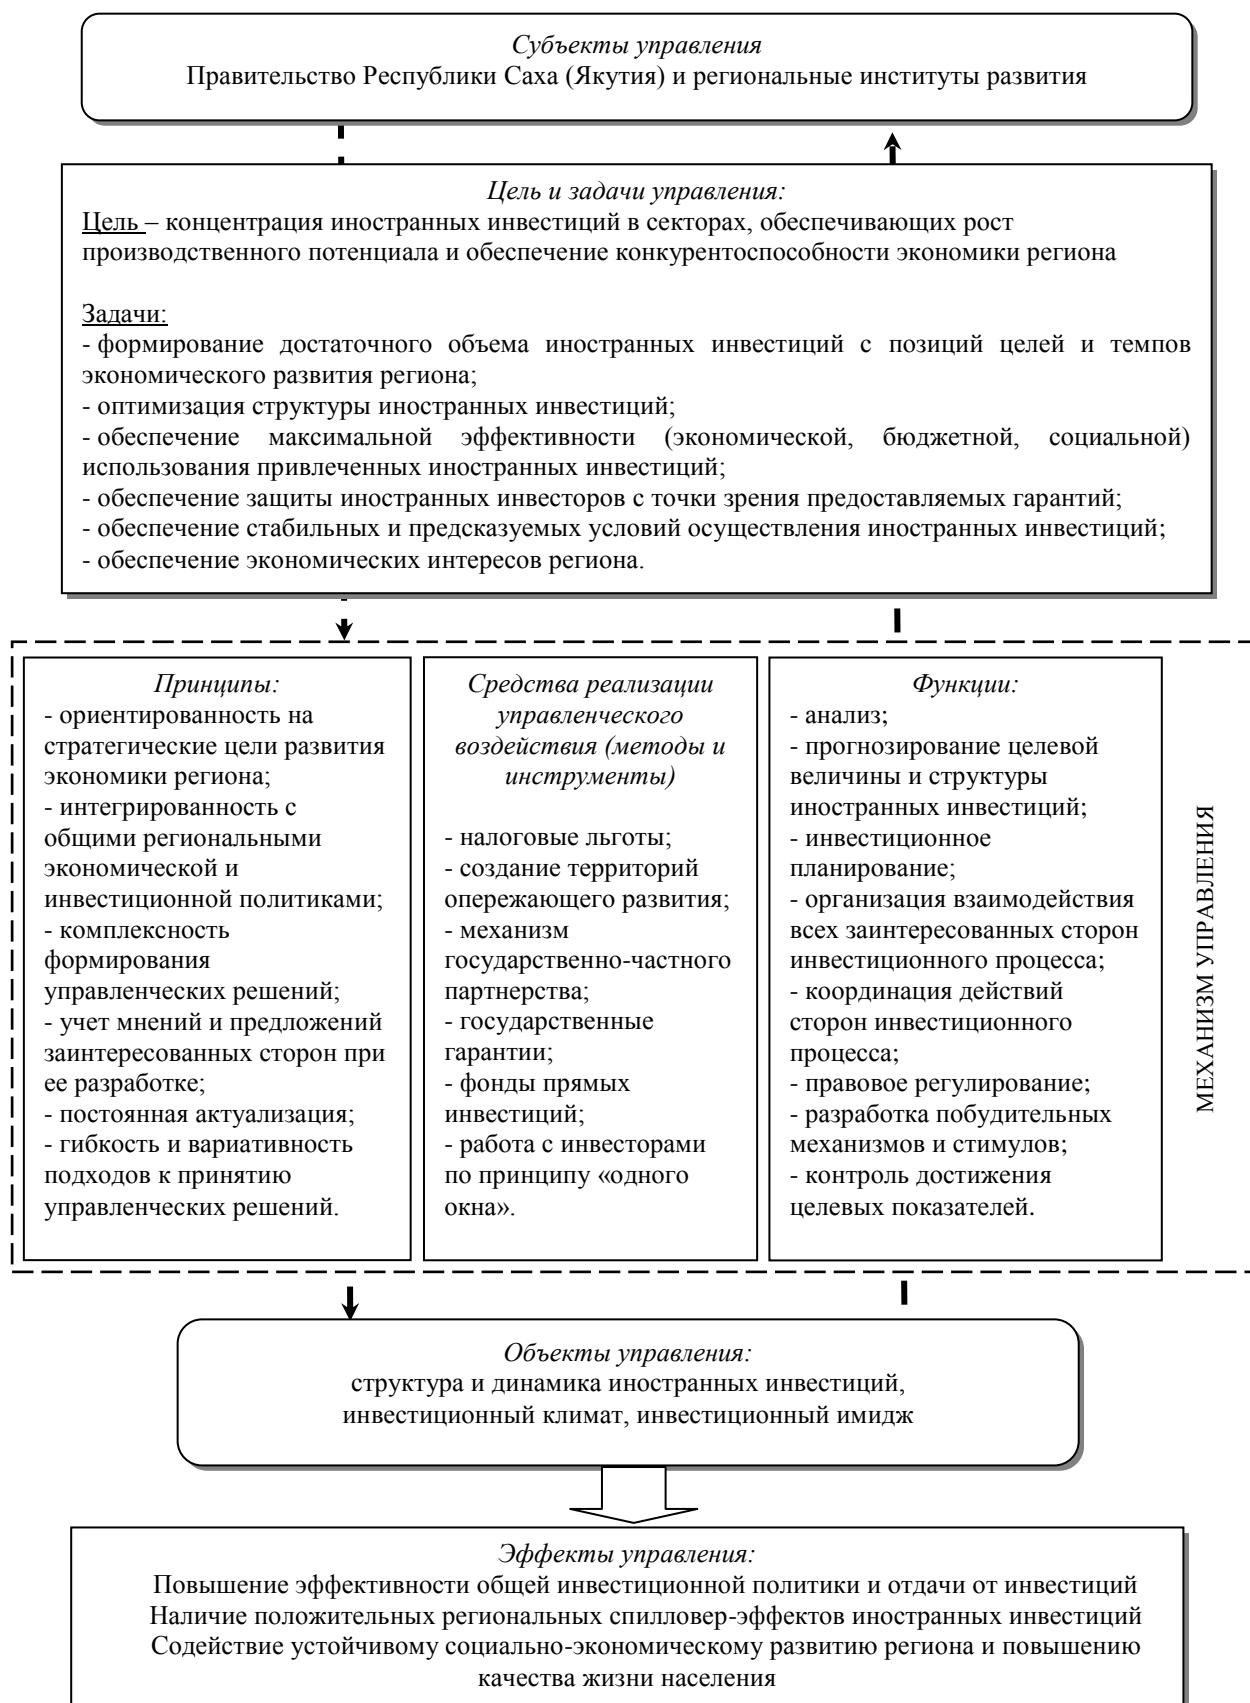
Субъекты управления
Правительство Республики Саха (Якутия) и региональные институты развития

Цель и задачи управления:
Цель – концентрация иностранных инвестиций в секторах, обеспечивающих рост производственного потенциала и обеспечение конкурентоспособности экономики региона

Задачи:
- формирование достаточного объема иностранных инвестиций с позиций целей и темпов экономического развития региона;
- оптимизация структуры иностранных инвестиций;
- обеспечение максимальной эффективности (экономической, бюджетной, социальной) использования привлеченных иностранных инвестиций;
- обеспечение защиты иностранных инвесторов с точки зрения предоставляемых гарантий;
- обеспечение стабильных и предсказуемых условий осуществления иностранных инвестиций;
- обеспечение экономических интересов региона.

Принципы:
- ориентированность на стратегические цели развития экономики региона;
- интегрированность с общими региональными экономической и инвестиционной политиками;
- комплексность формирования управленческих решений;
- учет мнений и предложений заинтересованных сторон при ее разработке;
- постоянная актуализация;
- гибкость и вариативность подходов к принятию управленческих решений.

Средства реализации управленческого воздействия (методы и инструменты)

- налоговые льготы;
- создание территорий опережающего развития;
- механизм государственно-частного партнерства;
- государственные гарантии;
- фонды прямых инвестиций;
- работа с инвесторами по принципу «одного окна».

Функции:
- анализ;
- прогнозирование целевой величины и структуры иностранных инвестиций;
- инвестиционное планирование;
- организация взаимодействия всех заинтересованных сторон инвестиционного процесса;
- координация действий сторон инвестиционного процесса;
- правовое регулирование;
- разработка побудительных механизмов и стимулов;
- контроль достижения целевых показателей.

МЕХАНИЗМ УПРАВЛЕНИЯ

Объекты управления:
структура и динамика иностранных инвестиций, инвестиционный климат, инвестиционный имидж

Эффекты управления:
Повышение эффективности общей инвестиционной политики и отдачи от инвестиций
Наличие положительных региональных спилловер-эффектов иностранных инвестиций
Содействие устойчивому социально-экономическому развитию региона и повышению качества жизни населения